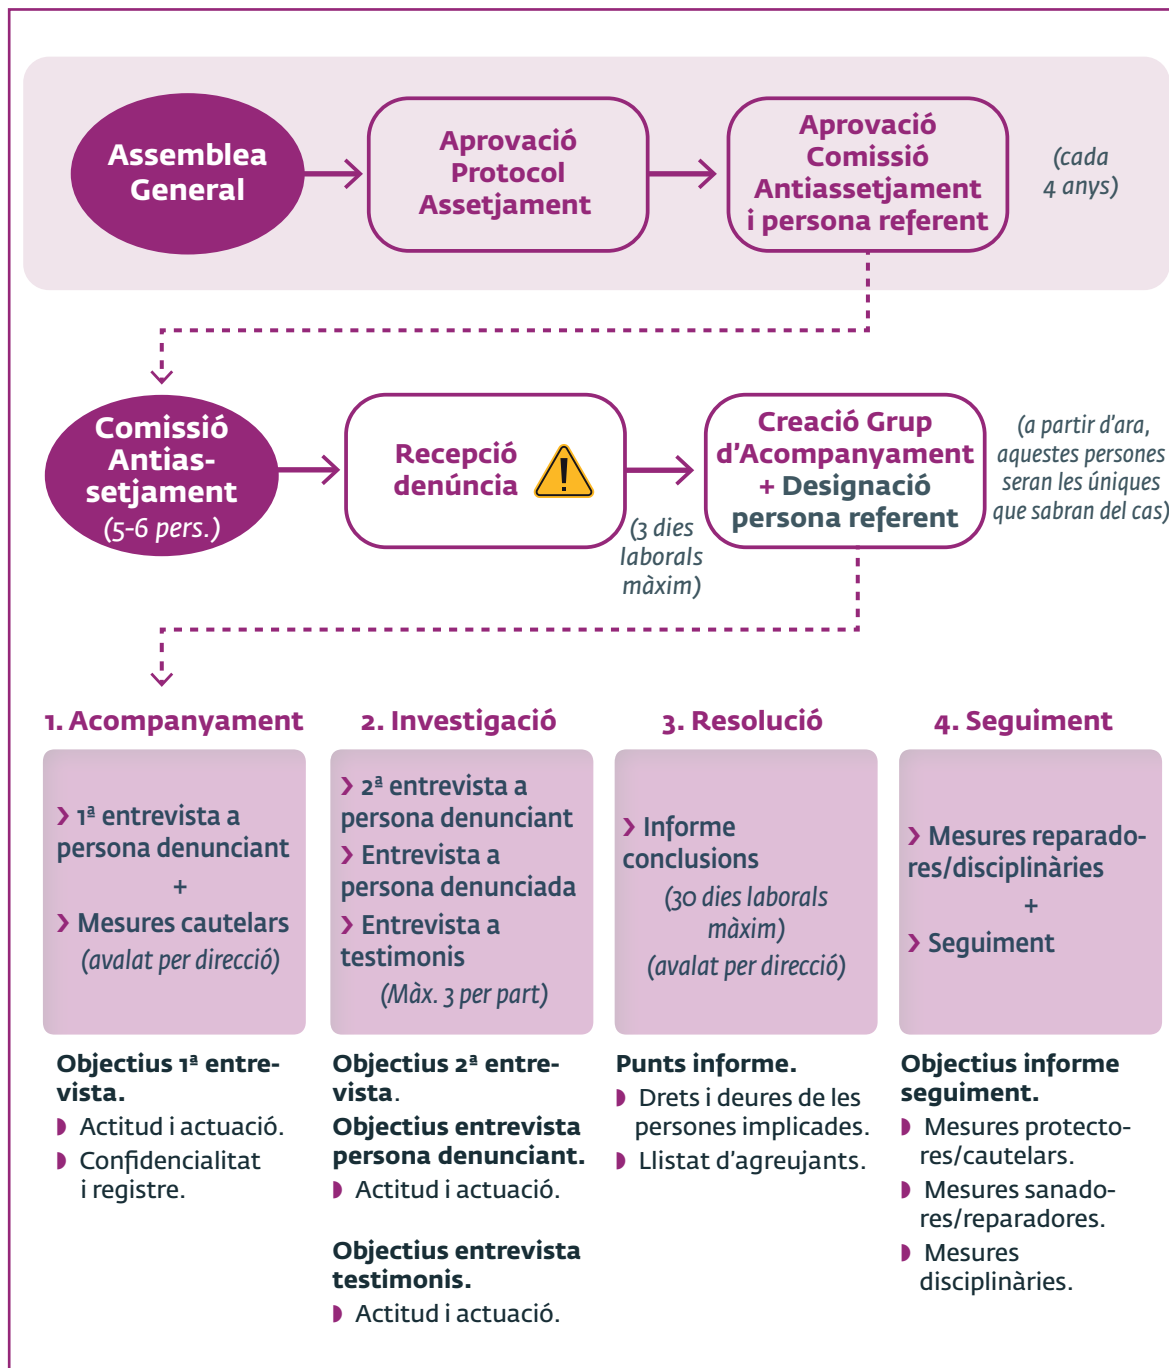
Assemblea General

Aprovació Protocol Assetjament

Aprovació Comissió Antiassetjament i persona referent

(cada 4 anys)

Comissió Antiassetjament (5-6 pers.)

Recepció denúncia

(3 dies laborals màxim)

Creació Grup d'Acompanyament + Designació persona referent

(a partir d'ara, aquestes persones seran les úniques que sabran del cas)

1. Acompanyament

› 1ª entrevista a persona denunciant
+
› Mesures cautelars
(avalat per direcció)

2. Investigació

› 2ª entrevista a persona denunciant
› Entrevista a persona denunciada
› Entrevista a testimonis
(Màx. 3 per part)

3. Resolució

› Informe conclusions
(30 dies laborals màxim)
(avalat per direcció)

4. Seguiment

› Mesures reparadores/disciplinàries
+
› Seguiment

Objectius 1ª entrevista.
◗ Actitud i actuació.
◗ Confidencialitat i registre.

Objectius 2ª entrevista.
Objectius entrevista persona denunciant.
◗ Actitud i actuació.

Objectius entrevista testimonis.
◗ Actitud i actuació.

Punts informe.
◗ Drets i deures de les persones implicades.
◗ Llistat d'agreujants.

Objectius informe seguiment.
◗ Mesures protectores/cautelars.
◗ Mesures sanadores/reparadores.
◗ Mesures disciplinàries.